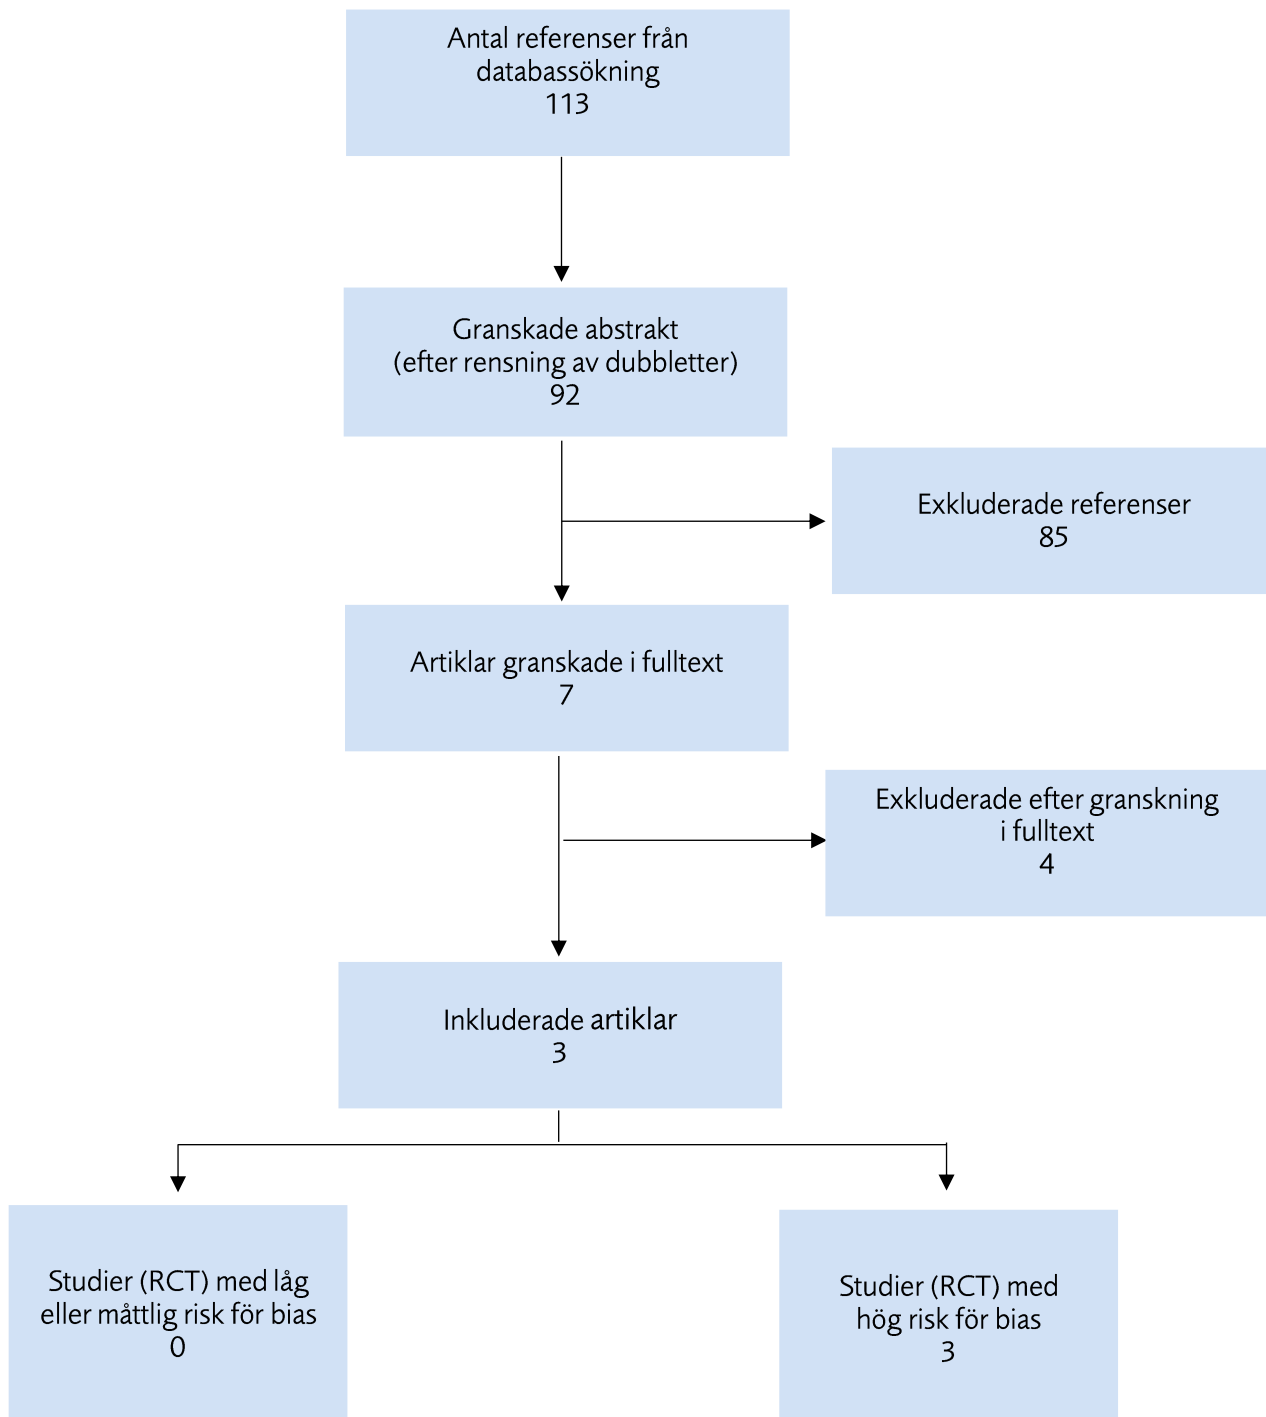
Antal referenser från databassökning
113

Granskade abstrakt
(efter rensning av dubbletter)
92

Exkluderade referenser
85

Artiklar granskade i fulltext
7

Exkluderade efter granskning i fulltext
4

Inkluderade artiklar
3

Studier (RCT) med låg eller måttlig risk för bias
0

Studier (RCT) med hög risk för bias
3